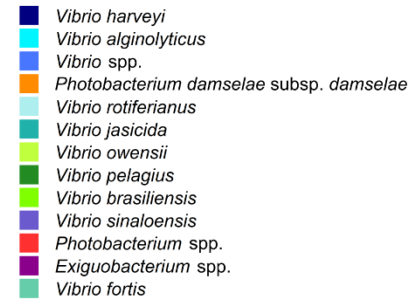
Vibrio harveyi
Vibrio alginolyticus
Vibrio spp.
Photobacterium damselae subsp. damselae
Vibrio rotiferianus
Vibrio jasicida
Vibrio owensii
Vibrio pelagius
Vibrio brasiliensis
Vibrio sinaloensis
Photobacterium spp.
Exiguobacterium spp.
Vibrio fortis